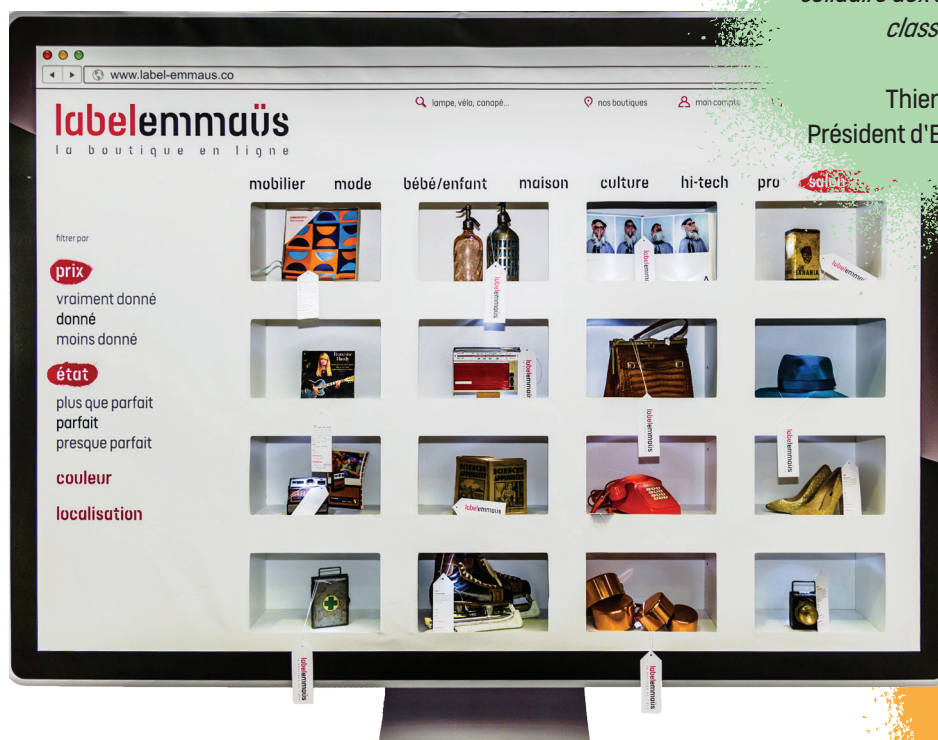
solidaire avec
class

Thier
Président d'E

www.label-emmaus.co

labelemmaüs
la boutique en ligne

lampe, vélo, canapé...
nos boutiques
mon compte

mobilier
mode
bébé/enfant
maison
culture
hi-tech
pro
soldes

filtrer par

prix
vraiment donné
donné
moins donné

état
plus que parfait
parfait
presque parfait

couleur

localisation

labelemmaüs
labelemmaüs
labelemmaüs
labelemmaüs
labelemmaüs
labelemmaüs
labelemmaüs
labelemmaüs
labelemmaüs
labelemmaüs